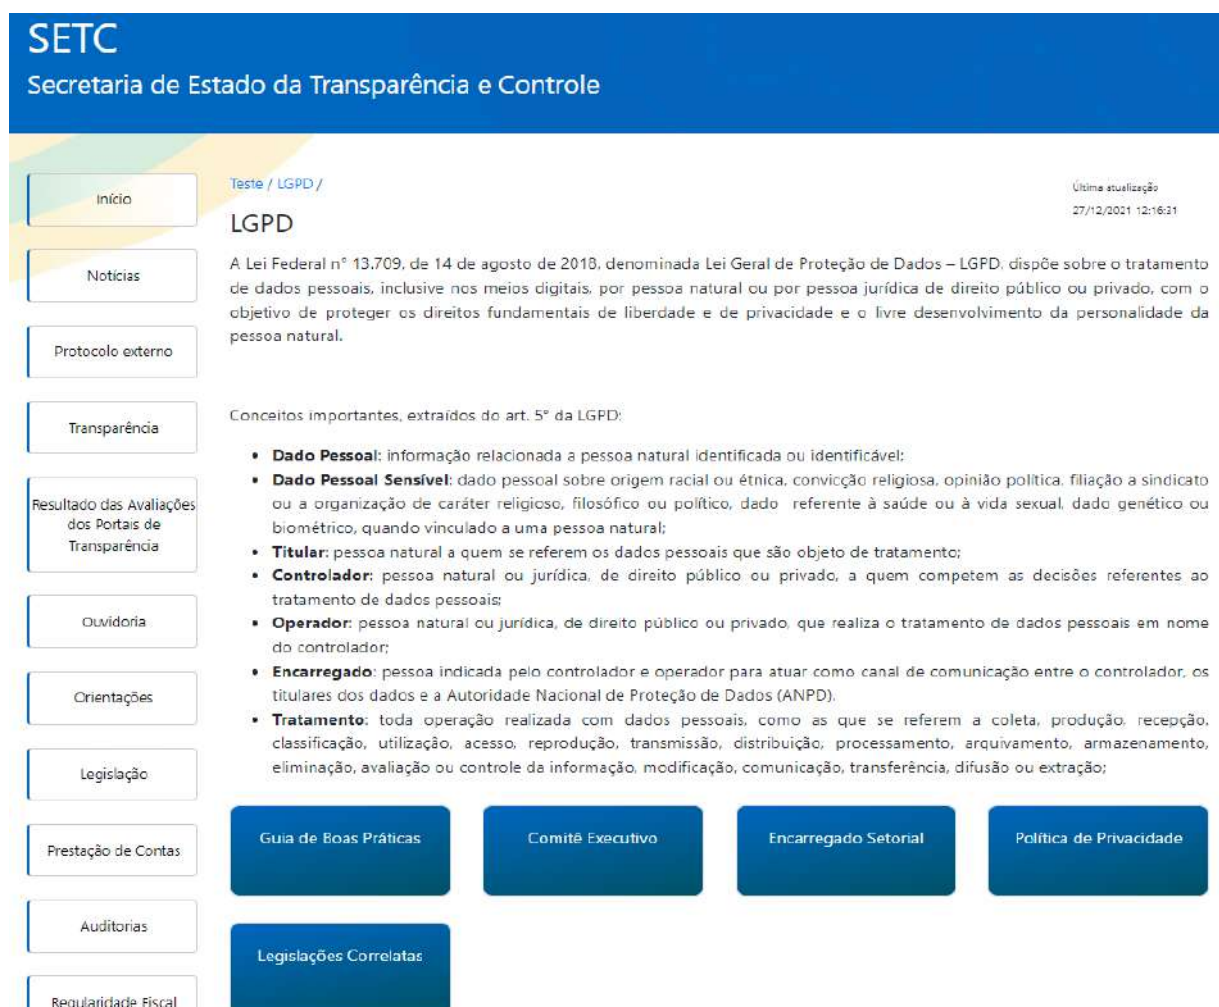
SETC
Secretaria de Estado da Transparência e Controle

Início

Notícias

Protocolo externo

Transparência

Resultado das Avaliações dos Portais de Transparência

Ouvidoria

Orientações

Legislação

Prestação de Contas

Auditorias

Regularidade Fiscal

Teste / LGPD /

Última atualização
27/12/2021 12:16:31

LGPD

A Lei Federal n° 13.709, de 14 de agosto de 2018, denominada Lei Geral de Proteção de Dados – LGPD, dispõe sobre o tratamento de dados pessoais, inclusive nos meios digitais, por pessoa natural ou por pessoa jurídica de direito público ou privado, com o objetivo de proteger os direitos fundamentais de liberdade e de privacidade e o livre desenvolvimento da personalidade da pessoa natural.

Conceitos importantes, extraídos do art. 5° da LGPD:

• **Dado Pessoal**: informação relacionada a pessoa natural identificada ou identificável;
• **Dado Pessoal Sensível**: dado pessoal sobre origem racial ou étnica, convicção religiosa, opinião política, filiação a sindicato ou a organização de caráter religioso, filosófico ou político, dado referente à saúde ou à vida sexual, dado genético ou biométrico, quando vinculado a uma pessoa natural;
• **Titular**: pessoa natural a quem se referem os dados pessoais que são objeto de tratamento;
• **Controlador**: pessoa natural ou jurídica, de direito público ou privado, a quem competem as decisões referentes ao tratamento de dados pessoais;
• **Operador**: pessoa natural ou jurídica, de direito público ou privado, que realiza o tratamento de dados pessoais em nome do controlador;
• **Encarregado**: pessoa indicada pelo controlador e operador para atuar como canal de comunicação entre o controlador, os titulares dos dados e a Autoridade Nacional de Proteção de Dados (ANPD).
• **Tratamento**: toda operação realizada com dados pessoais, como as que se referem a coleta, produção, recepção, classificação, utilização, acesso, reprodução, transmissão, distribuição, processamento, arquivamento, armazenamento, eliminação, avaliação ou controle da informação, modificação, comunicação, transferência, difusão ou extração;

Guia de Boas Práticas

Comitê Executivo

Encarregado Setorial

Política de Privacidade

Legislações Correlatas